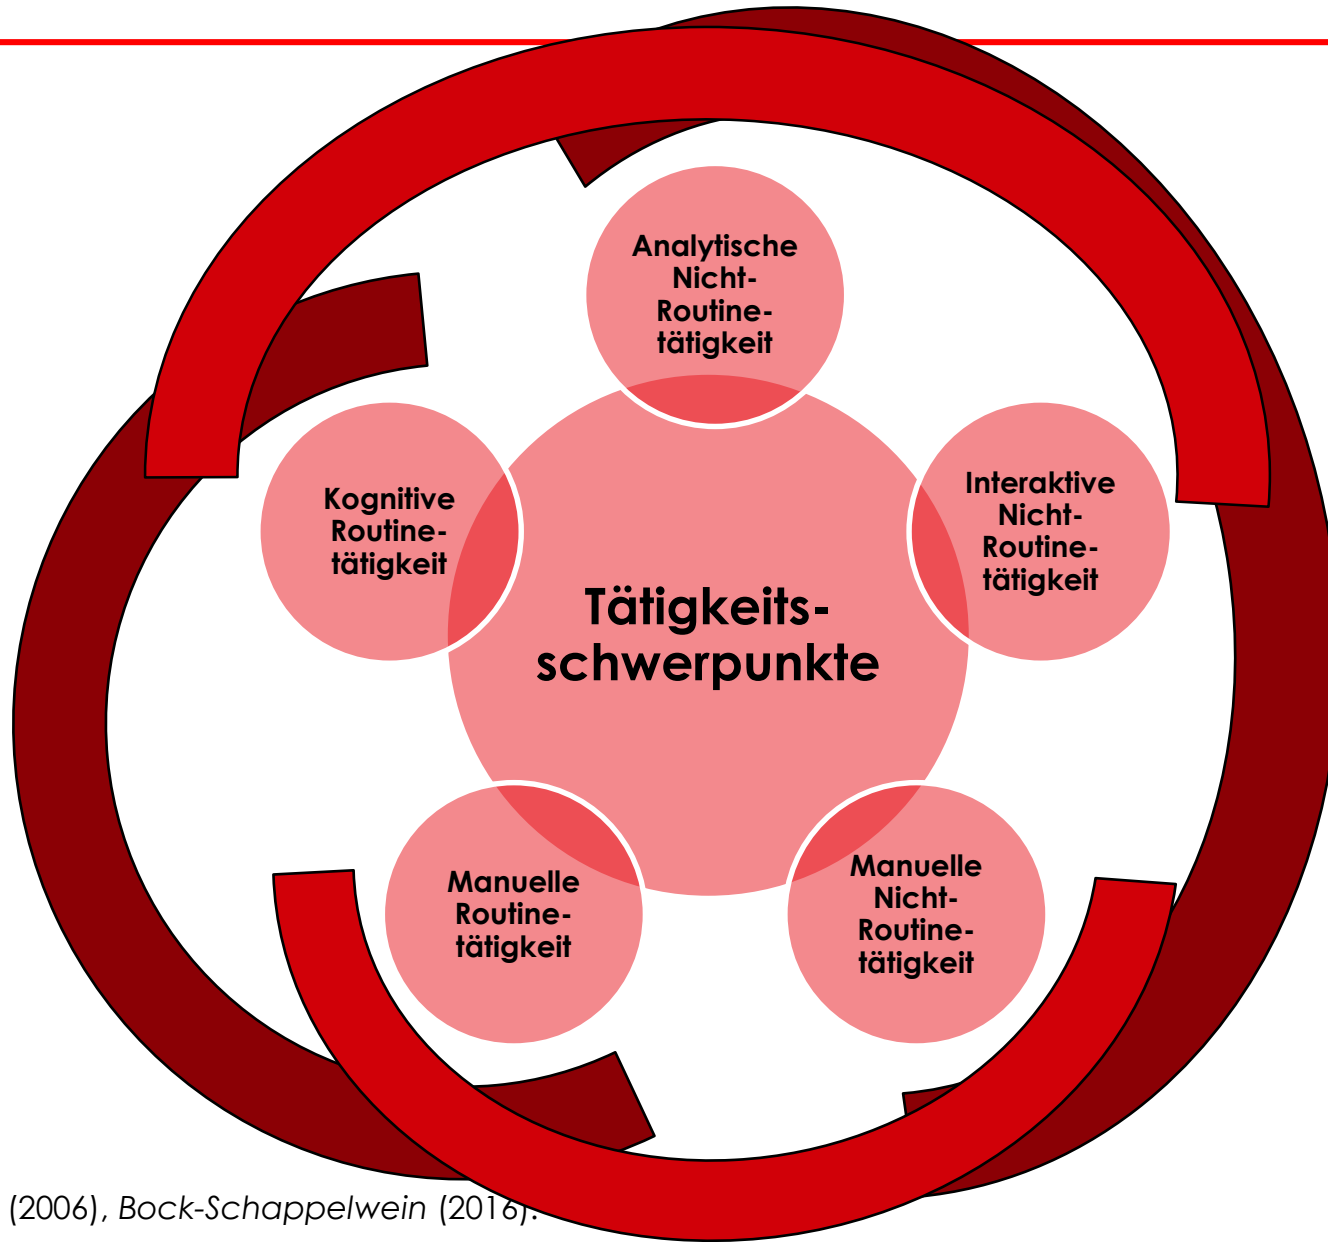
Analytische Nicht-Routinetätigkeit

Kognitive Routinetätigkeit

Tätigkeitsschwerpunkte

Interaktive Nicht-Routinetätigkeit

Manuelle Routinetätigkeit

Manuelle Nicht-Routinetätigkeit

(2006), Bock-Schappelwein (2016).